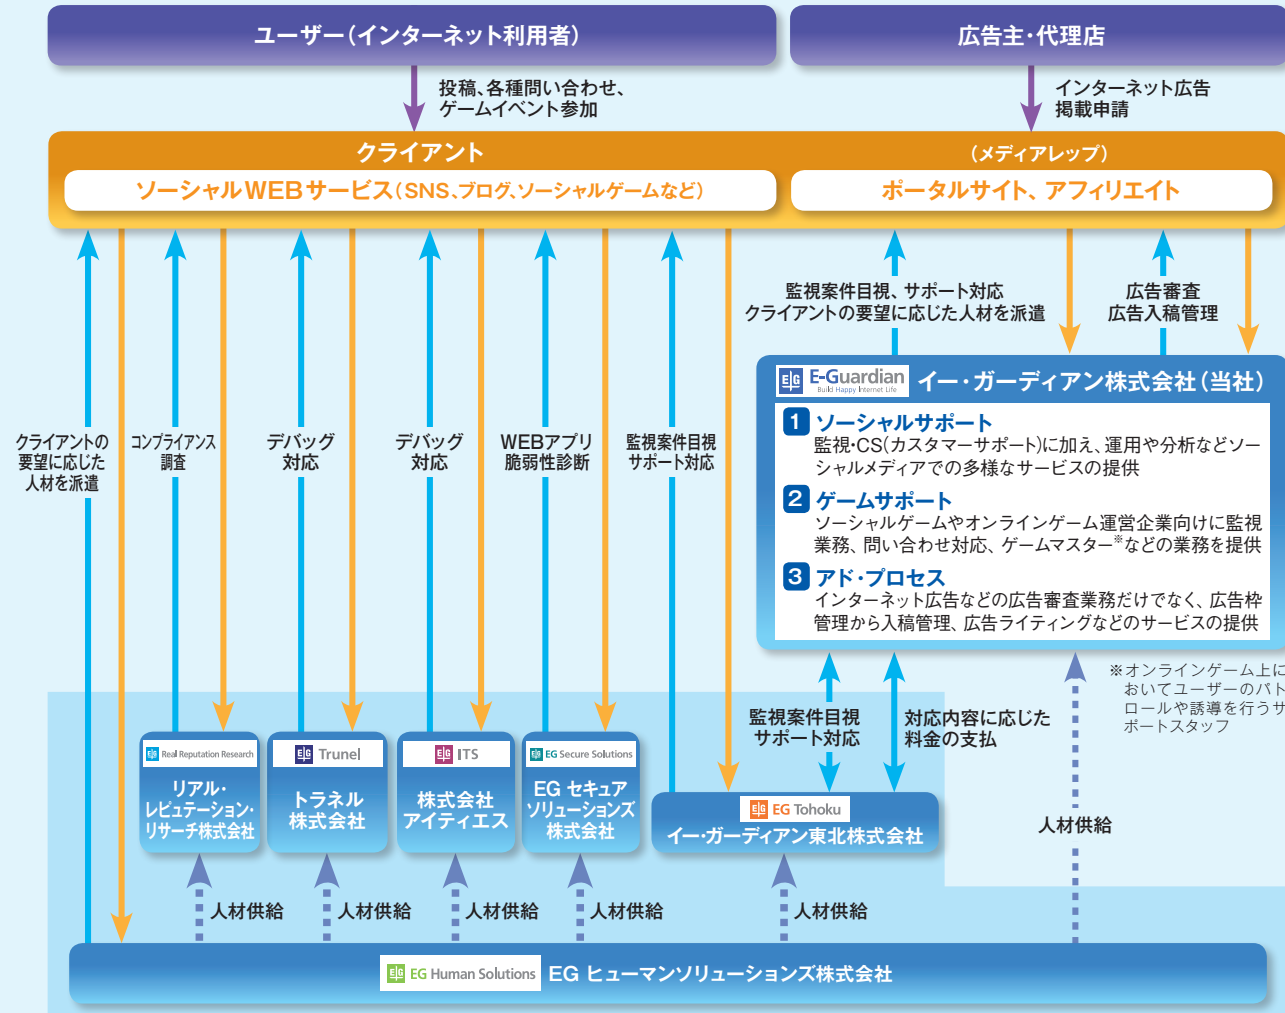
ユーザー(インターネット利用者)

広告主・代理店

投稿、各種問い合わせ、ゲームイベント参加

インターネット広告掲載申請

クライアント

ソーシャルWEBサービス(SNS、ブログ、ソーシャルゲームなど)

(メディアレップ)

ポータルサイト、アフィリエイト

監視案件目視、サポート対応
クライアントの要望に応じた人材を派遣

広告審査
広告入稿管理

E-Guardian Build Happy Internet Life イー・ガーディアン株式会社(当社)

1 ソーシャルサポート
監視・CS(カスタマーサポート)に加え、運用や分析などソーシャルメディアでの多様なサービスの提供

2 ゲームサポート
ソーシャルゲームやオンラインゲーム運営企業向けに監視業務、問い合わせ対応、ゲームマスター※などの業務を提供

3 アド・プロセス
インターネット広告などの広告審査業務だけでなく、広告枠管理から入稿管理、広告ライティングなどのサービスの提供

クライアントの要望に応じた人材を派遣

コンプライアンス調査

デバッグ対応

デバッグ対応

WEBアプリ脆弱性診断

監視案件目視サポート対応

※オンラインゲーム上においてユーザーのパトロールや誘導を行うサポートスタッフ

監視案件目視サポート対応

対応内容に応じた料金の支払

Real Reputation Research
リアル・レピュテーション・リサーチ株式会社

Trunel
トラネル株式会社

ITS
株式会社アイティエス

EG Secure Solutions
EG セキュアソリューションズ株式会社

EG Tohoku
イー・ガーディアン東北株式会社

人材供給

人材供給

人材供給

人材供給

人材供給

人材供給

EG Human Solutions EG ヒューマンソリューションズ株式会社